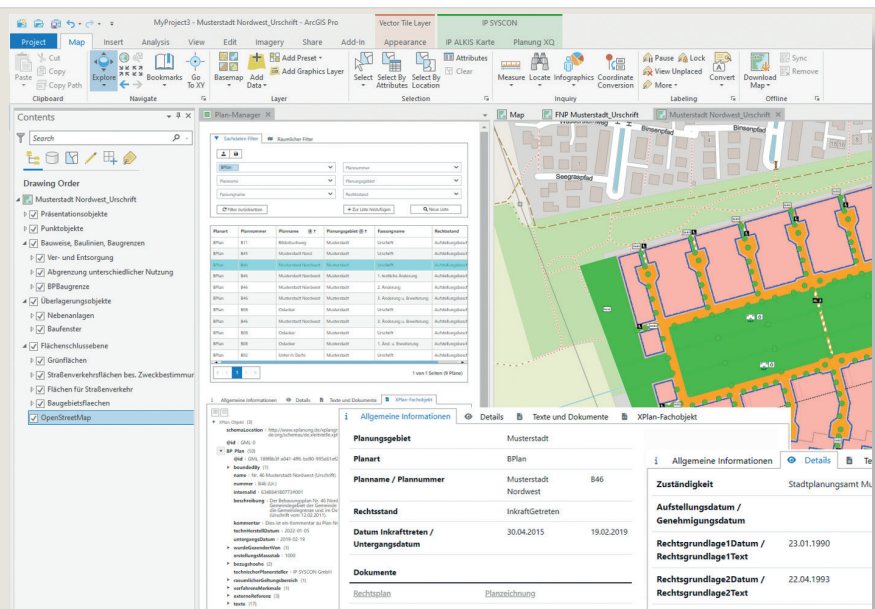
MyProject3 - Musterstadt Nordwest_Urschrift - ArcGIS Pro
Vector Tile Layer
IP SYSCON
Project Map Insert Analysis View Edit Imagery Share Add-In Appearance IP ALKIS Karte Planung XQ
Paste Cut Copy Copy Path
Clipboard
Explore Bookmarks Go To XY
Navigate
Basemap Add Data Add Preset Add Graphics Layer
Layer
Select Select By Attributes Select By Location Attributes Clear
Selection
Measure Locate Infographics Coordinate Conversion
Inquiry
Pause Lock View Unplaced More Convert
Labeling
Download Map Sync Remove
Offline
Contents
Search
Drawing Order
Musterstadt Nordwest_Urschrift
Präsentationsobjekte
Punktobjekte
Bauweise, Baulinien, Baugrenzen
Ver- und Entsorgung
Abgrenzung unterschiedlicher Nutzung
BPBaugrenze
Überlagerungsobjekte
Nebenanlagen
Baufenster
Flächenschlussebene
Grünflächen
Straßenverkehrsflächen bes. Zweckbestimmun
Flächen für Straßenverkehr
Baugebietsflächen
OpenStreetMap
Plan-Manager
Sachdaten Filter Räumlicher Filter
BPlan
Planname
Plannummer
Planungsgebiet
Rechtsstand
Filter zurücksetzen
Zur Liste hinzufügen
Neue Liste
| Planart | Plannummer | Planname | Planungsgebiet | Rechtsstand |
|---|---|---|---|---|
| BPlan | B11 | Bildhofsweg | Musterstadt | Urschrift |
| BPlan | B46 | Musterstadt Nord | Musterstadt | Urschrift |
| BPlan | B46 | Musterstadt Nordwest | Musterstadt | Urschrift |
| BPlan | B46 | Musterstadt Nordwest | Musterstadt | 1. textliche Änderung |
| BPlan | B46 | Musterstadt Nordwest | Musterstadt | 2. Änderung |
| BPlan | B46 | Musterstadt Nordwest | Musterstadt | 3. Änderung u. Erweiterung |
| BPlan | B08 | Ostufer | Musterstadt | Urschrift |
| BPlan | B46 | Musterstadt Nordwest | Musterstadt | 2. Änderung u. Erweiterung |
| BPlan | B08 | Ostufer | Musterstadt | Urschrift |
| BPlan | B46 | Musterstadt Nordwest | Musterstadt | 1. Änd. u. Erweiterung |
| BPlan | B08 | Ostufer | Musterstadt | Urschrift |
| BPlan | B02 | Sohlen im Dorfe | Musterstadt | Urschrift |
1 von 1 Seiten (9 Pläne)
Allgemeine Informationen Details Texte und Dokumente XPlan-Fachobjekt
Map FNP Musterstadt_Urschrift Musterstadt Nordwest_Urschrift
Binsenpfad Binsenpfad Seegraspfad
Allgemeine Informationen Details Texte und Dokumente XPlan-Fachobjekt
| Planungsgebiet | Musterstadt | |
|---|---|---|
| Planart | BPlan | |
| Planname / Plannummer | Musterstadt Nordwest | B46 |
| Rechtsstand | InkraftGetreten | |
| Datum Inkrafttreten / Untergangsdatum | 30.04.2015 | 19.02.2019 |
Dokumente
Rechtsplan Planzeichnung
Allgemeine Informationen Details
| Zuständigkeit | Stadtplanungsamt Mu |
|---|---|
| Aufstellungsdatum / Genehmigungsdatum | |
| Rechtsgrundlage1Datum / Rechtsgrundlage1Text | 23.01.1990 |
| Rechtsgrundlage2Datum / Rechtsgrundlage2Text | 22.04.1993 |